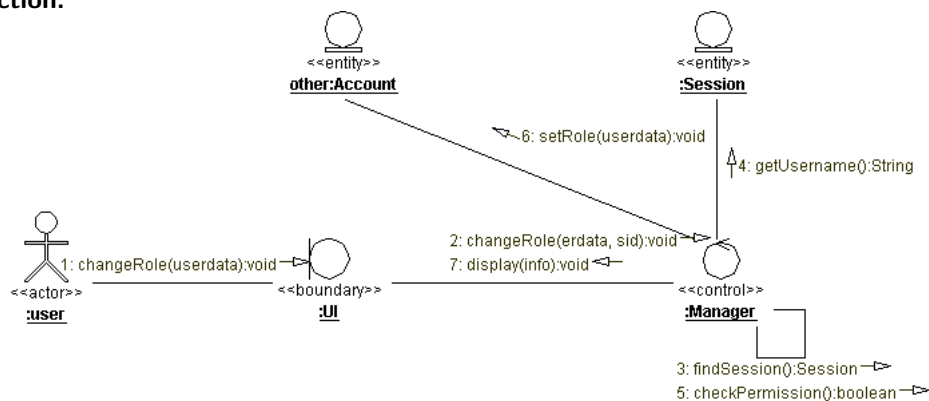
ction:

<<entity>>
other:Account

<<entity>>
:Session

6: setRole(userdata):void

4: getUsername():String

1: changeRole(userdata):void

2: changeRole(erdata, sid):void
7: display(info):void

<<actor>>
:user

<<boundary>>
:UI

<<control>>
:Manager

3: findSession():Session
5: checkPermission():boolean